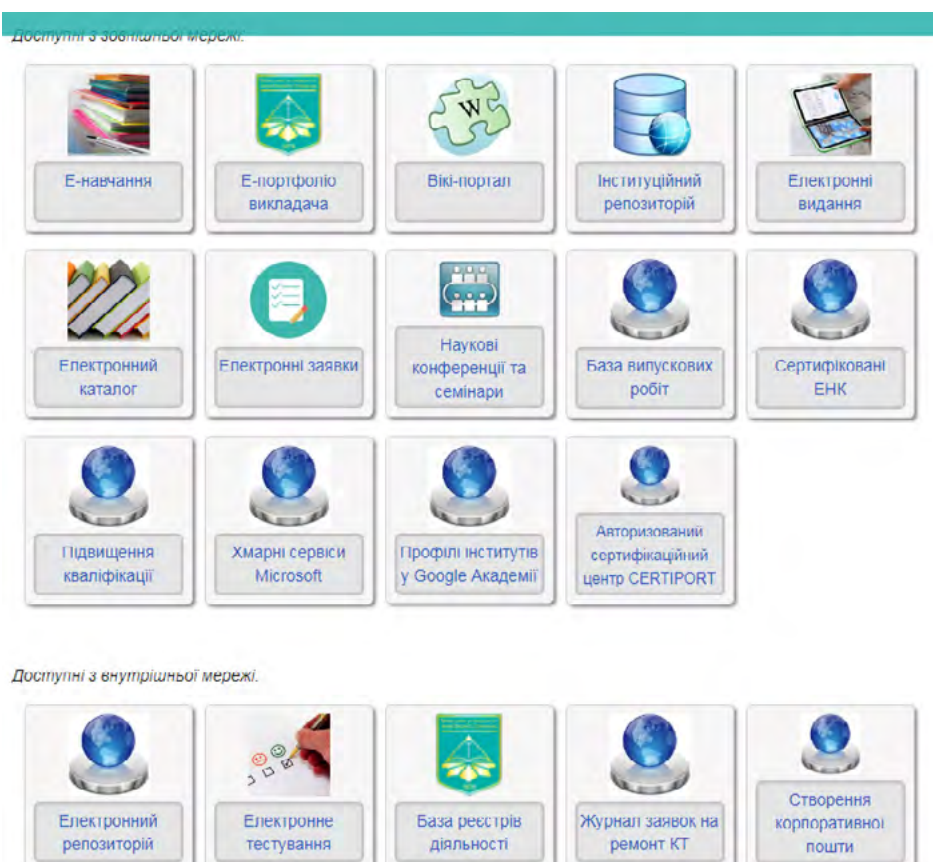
Доступні з зовнішньої мережі:

Е-навчання

Е-портфоліо викладача

Вікі-портал

Інституційний репозиторій

Електронні видання

Електронний каталог

Електронні заявки

Наукові конференції та семінари

База випускових робіт

Сертифіковані ЕНК

Підвищення кваліфікації

Хмарні сервіси Microsoft

Профілі інститутів у Google Академії

Авторизований сертифікаційний центр CERTIPORT

Доступні з внутрішньої мережі.

Електронний репозиторій

Електронне тестування

База реєстрів діяльності

Журнал заявок на ремонт КТ

Створення корпоративної пошти